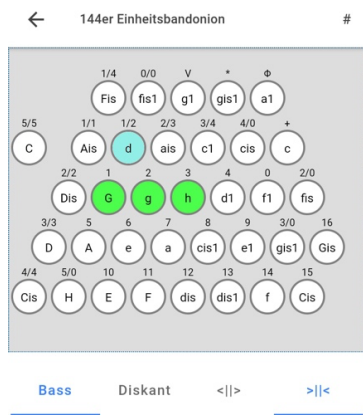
←
144er Einheitsbandonion
#

1/4 0/0 V * Φ
Fis fis1 g1 gis1 a1

5/5 1/1 1/2 2/3 3/4 4/0 +
C Ais d ais c1 cis c

2/2 1 2 3 4 0 2/0
Dis G g h d1 f1 fis

3/3 5 6 7 8 9 3/0 16
D A e a cis1 e1 gis1 Gis

4/4 5/0 10 11 12 13 14 15
Cis H E F dis dis1 f Cis

Bass
Diskant
<||>
>||<